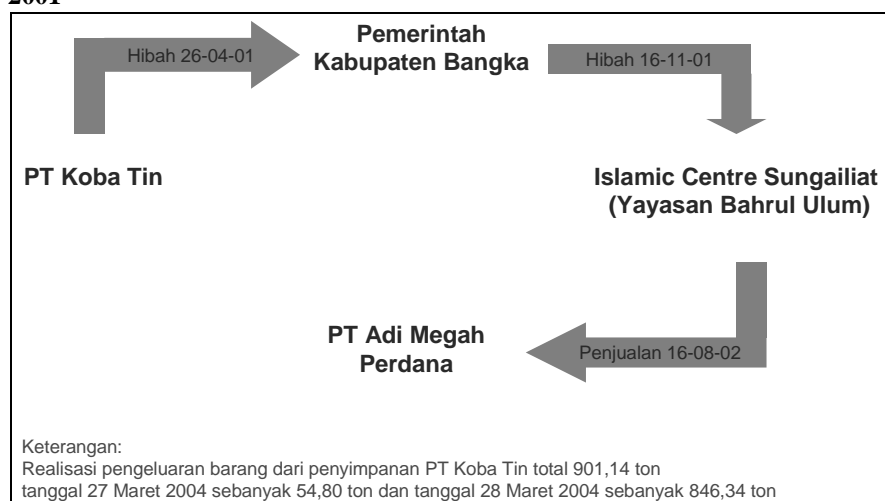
2001

Hibah 26-04-01

Pemerintah Kabupaten Bangka

Hibah 16-11-01

PT Koba Tin

Islamic Centre Sungailiat (Yayasan Bahrul Ulum)

PT Adi Megah Perdana

Penjualan 16-08-02

Keterangan:
Realisasi pengeluaran barang dari penyimpanan PT Koba Tin total 901,14 ton tanggal 27 Maret 2004 sebanyak 54,80 ton dan tanggal 28 Maret 2004 sebanyak 846,34 ton